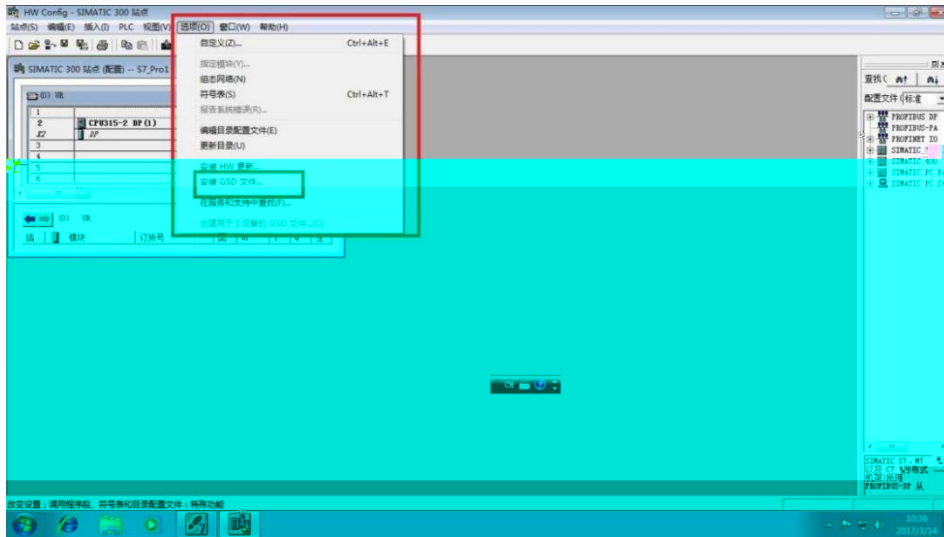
HW Config - SIMATIC 300 站点

站点(S) 编辑(E) 插入(I) PLC 视图(V) 选项(O) 窗口(W) 帮助(H)

SIMATIC 300 站点 (配置) -- S7_Pro1

(0) UR

| | |
|---|---|
| 1 | |
| 2 | CPU315-2 DP(1) |
| X2 | DP |
| 3 | |
| 4 | |
| 5 | |
| 6 | |

(0) UR

插 | 模块 | 订货号

自定义(Z)... Ctrl+Alt+E
指定模块(Y)...
组态网络(N)
符号表(S) Ctrl+Alt+T
报告系统错误(R)...
编辑目录配置文件(E)
更新目录(U)
安装 HW 更新...
安装 GSD 文件...
在服务和支持中查找(F)...
创建用于 I 设备的 GSD 文件(C)...

查找(: 
配置文件 标准
PROFIBUS DP
PROFIBUS-PA
PROFINET IO
SIMATIC
SIMATIC 400
SIMATIC PC B
SIMATIC PC S

SIMATIC S7, M7
以及 C7 (分布式
机架(机架)
PROFIBUS-DP 从

改变设置：调用程序段、符号表和目录配置文件；特殊功能

10:36
2017/3/14